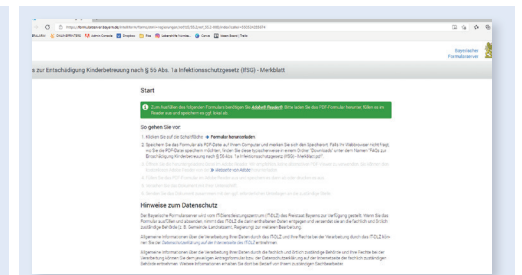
https://formularserver.bayern.de/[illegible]

Bayerischer Formularserver

s zur Entschädigung Kinderbetreuung nach § 56 Abs. 1a Infektionsschutzgesetz (IfSG) - Merkblatt

Start

Zum Ausfüllen des folgenden Formulars benötigen Sie Adobe® Reader®. Bitte laden Sie das PDF-Formular herunter. Öffnen sie es im Reader aus und speichern es ggf. lokal ab.

So gehen Sie vor

1. Klicken Sie auf die Schaltfläche → Formular herunterladen
2. Speichern Sie das Formular als PDF-Datei auf Ihrem Computer und merken Sie sich den Speicherort. Falls Ihr Webbrowser nicht fragt, wo Sie die PDF-Datei speichern möchten, finden Sie diese typischerweise in einem Ordner "Downloads" unter dem Namen "Antrag zur Erstattung Kinderbetreuung nach § 56 Abs. 1a Infektionsschutzgesetz (IfSG) - Merkblatt.pdf".
3. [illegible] → Absenden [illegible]
4. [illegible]
5. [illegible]
6. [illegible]

Hinweise zum Datenschutz

Der Bayerische Formularserver wird vom IT-Dienstleistungszentrum (ITDLZ) des Freistaat Bayerns zur Verfügung gestellt. Wenn Sie das Formular ausfüllen und absenden, nimmt das ITDLZ die dem entfalteten Daten entgegen und versendet sie an die fachlich und örtlich zuständige Behörde (z. B. Gemeinde, Landratsamt, Regierung) zur weiteren Bearbeitung.

Allgemeine Informationen über die Verarbeitung Ihrer Daten durch das ITDLZ und Ihre Rechte bei der Verarbeitung durch das ITDLZ können Sie der Datenschutzerklärung auf der Internetseite des ITDLZ entnehmen.

Allgemeine Informationen über die Verarbeitung Ihrer Daten durch die fachlich und örtlich zuständige Behörde und Ihre Rechte bei der Verarbeitung können Sie dem jeweiligen Antragsformular bzw. der Datenschutzerklärung auf der Internetseite der fachlich zuständigen Behörde entnehmen. Weitere Informationen erhalten Sie direkt bei Bedarf von dieser zuständigen Sachbearbeiter.